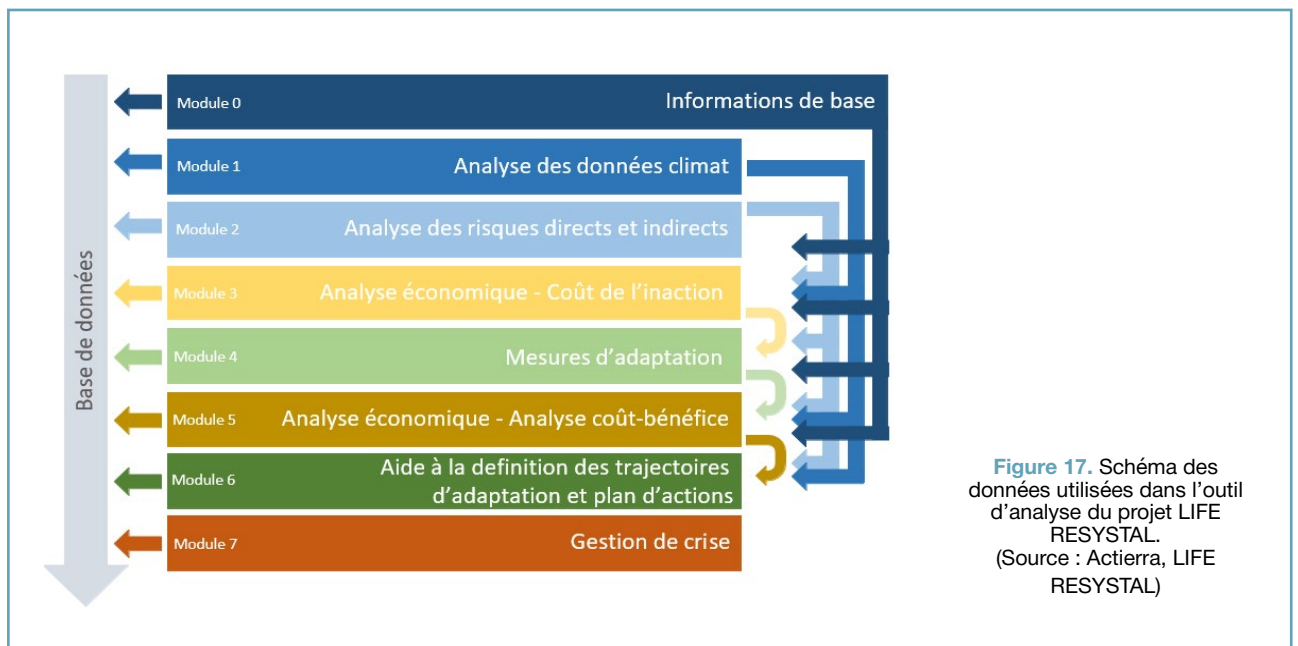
Base de données

Module 0 Informations de base

Module 1 Analyse des données climat

Module 2 Analyse des risques directs et indirects

Module 3 Analyse économique - Coût de l'inaction

Module 4 Mesures d'adaptation

Module 5 Analyse économique - Analyse coût-bénéfice

Module 6 Aide à la definition des trajectoires d'adaptation et plan d'actions

Module 7 Gestion de crise

**Figure 17.** Schéma des données utilisées dans l'outil d'analyse du projet LIFE RESYSTAL. (Source : Actierra, LIFE RESYSTAL)